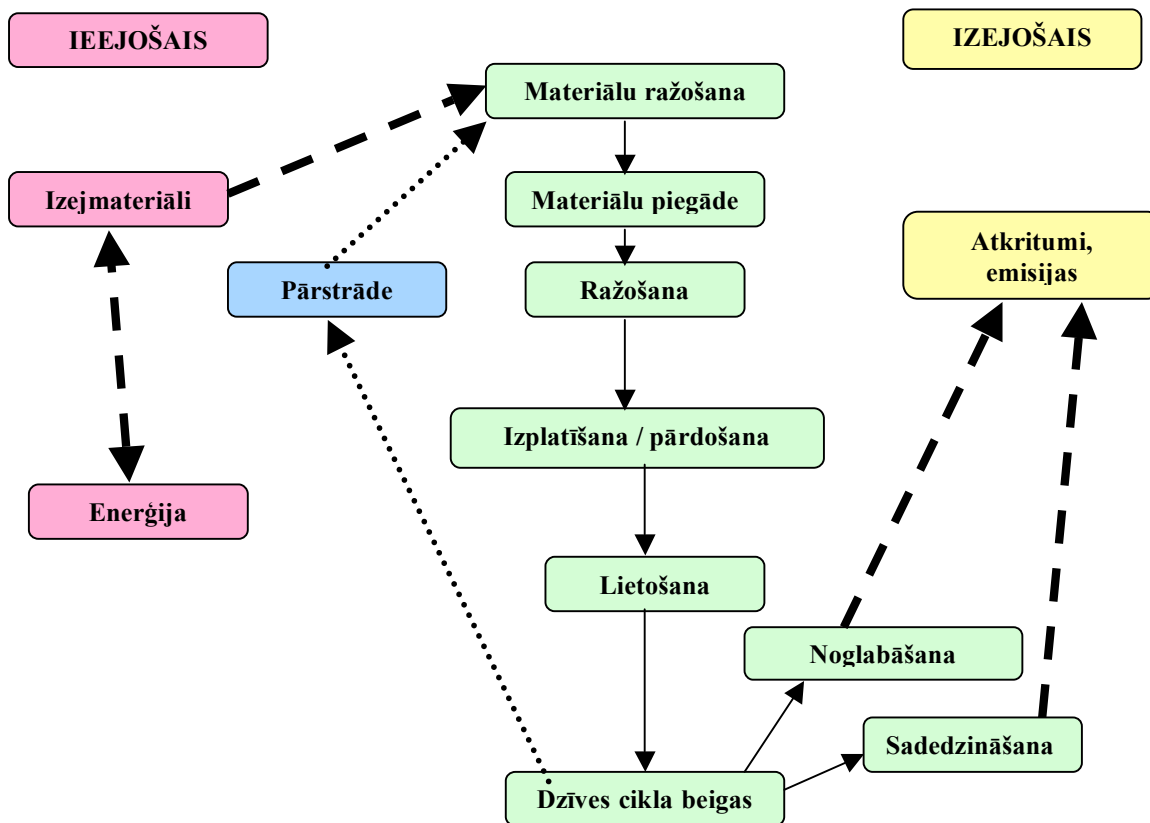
IEEJOŠAIS

IZEJOŠAIS

Materiālu ražošana

Izejmateriāli

Materiālu piegāde

Atkritumi, emisijas

Pārstrāde

Ražošana

Izplatīšana / pārdošana

Enerģija

Lietošana

Noglabāšana

Sadedzināšana

Dzīves cikla beigas